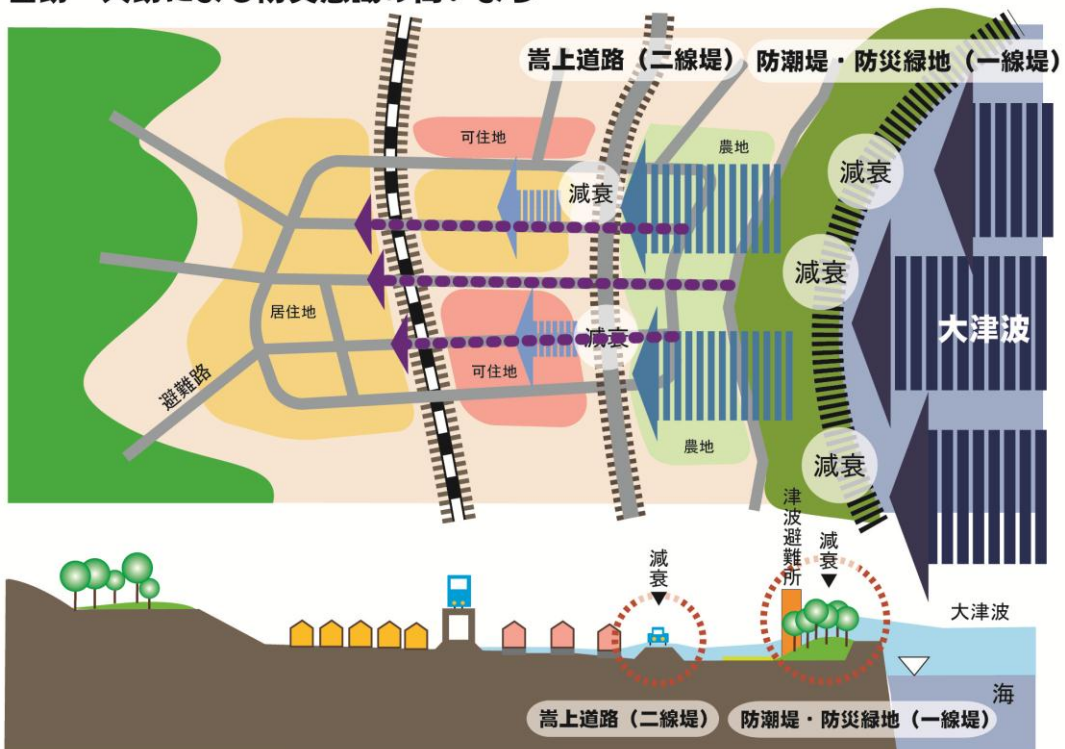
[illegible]

嵩上道路（二線堤）

防潮堤・防災緑地（一線堤）

可住地

農地

減衰

減衰

減衰

大津波

居住地

減衰

可住地

避難路

農地

減衰

津波避難所

減衰

減衰

大津波

海

嵩上道路（二線堤）

防潮堤・防災緑地（一線堤）